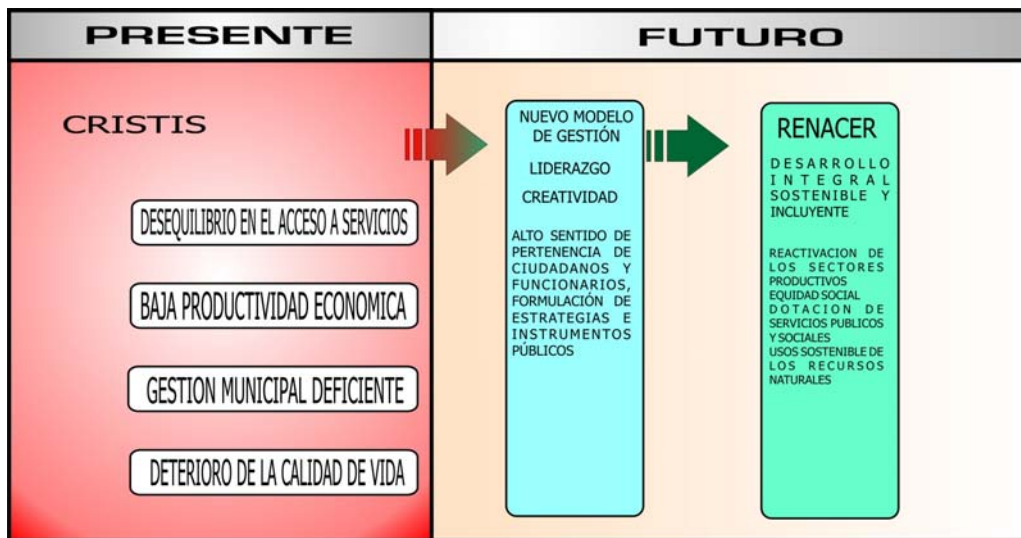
PRESENTE

FUTURO

CRISTIS

DESEQUILIBRIO EN EL ACCESO A SERVICIOS

BAJA PRODUCTIVIDAD ECONOMICA

GESTION MUNICIPAL DEFICIENTE

DETERIORO DE LA CALIDAD DE VIDA

NUEVO MODELO DE GESTIÓN

LIDERAZGO

CREATIVIDAD

ALTO SENTIDO DE PERTENENCIA DE CIUDADANOS Y FUNCIONARIOS, FORMULACIÓN DE ESTRATEGIAS E INSTRUMENTOS PÚBLICOS

RENACER

DESARROLLO INTEGRAL SOSTENIBLE Y INCLUYENTE

REACTIVACION DE LOS SECTORES PRODUCTIVOS
EQUIDAD SOCIAL
DOTACION DE SERVICIOS PUBLICOS Y SOCIALES
USOS SOSTENIBLE DE LOS RECURSOS NATURALES